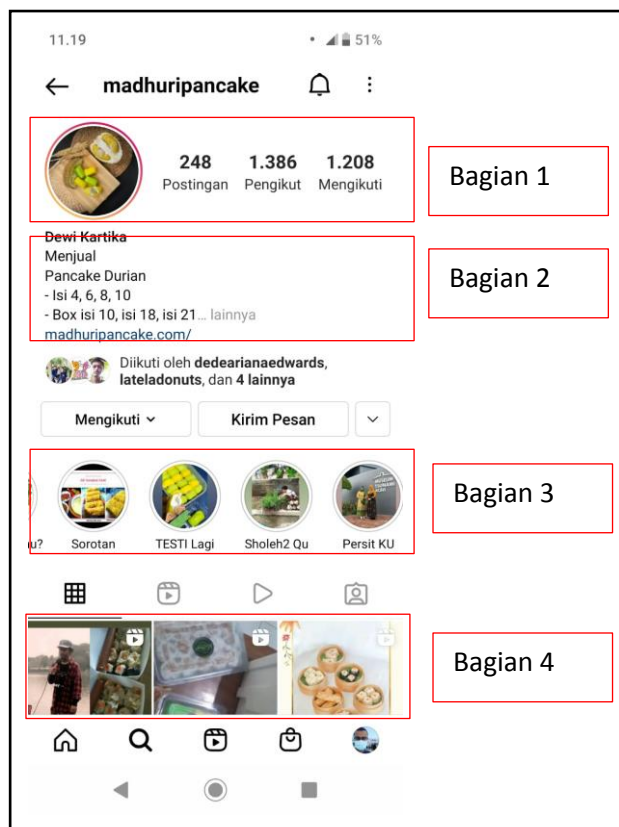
11.19

51%

madhuripancake

248 Postingan

1.386 Pengikut

1.208 Mengikuti

Bagian 1

Dewi Kartika
Menjual
Pancake Durian
- Isi 4, 6, 8, 10
- Box isi 10, isi 18, isi 21... lainnya
madhuripancake.com/

Bagian 2

Diikuti oleh **dedeariananaedwards**, **lateladonuts**, dan **4 lainnya**

Mengikuti

Kirim Pesan

u?

Sorotan

TESTI Lagi

Sholeh2 Qu

Persit KU

Bagian 3

Bagian 4